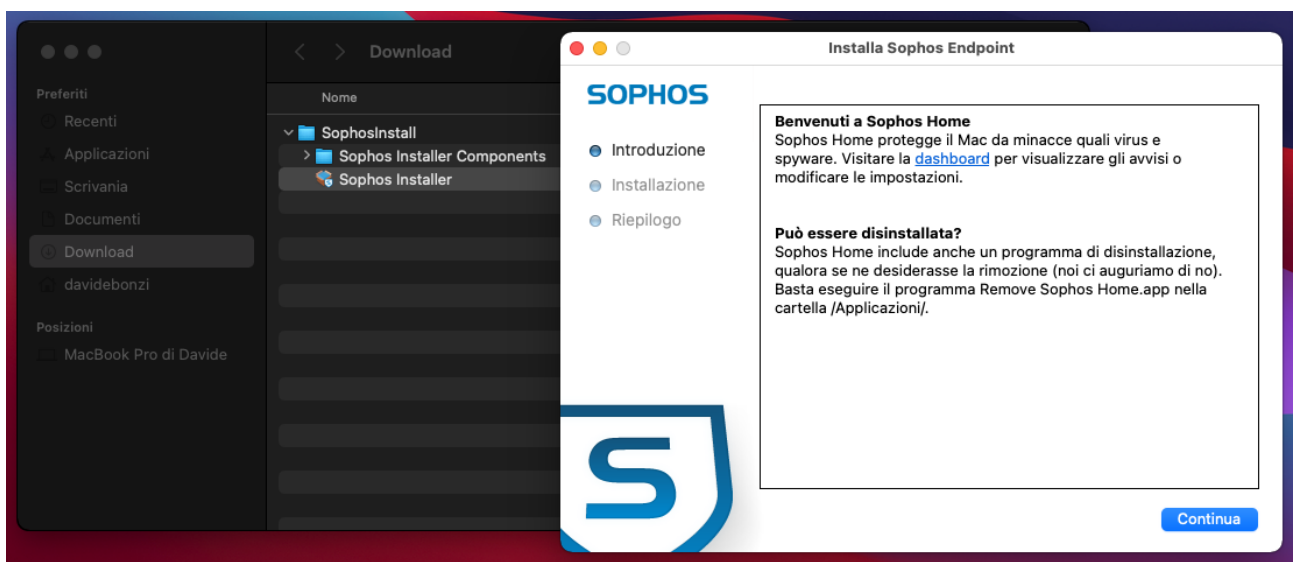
Download

Preferiti
Recenti
Applicazioni
Scrivania
Documenti
Download
davidebonzi

Posizioni
MacBook Pro di Davide

Nome
SophosInstall
Sophos Installer Components
Sophos Installer

Installa Sophos Endpoint

SOPHOS

Introduzione
Installazione
Riepilogo

**Benvenuti a Sophos Home**
Sophos Home protegge il Mac da minacce quali virus e spyware. Visitare la dashboard per visualizzare gli avvisi o modificare le impostazioni.

**Può essere disinstallata?**
Sophos Home include anche un programma di disinstallazione, qualora se ne desiderasse la rimozione (noi ci auguriamo di no). Basta eseguire il programma Remove Sophos Home.app nella cartella /Applicazioni/.

Continua